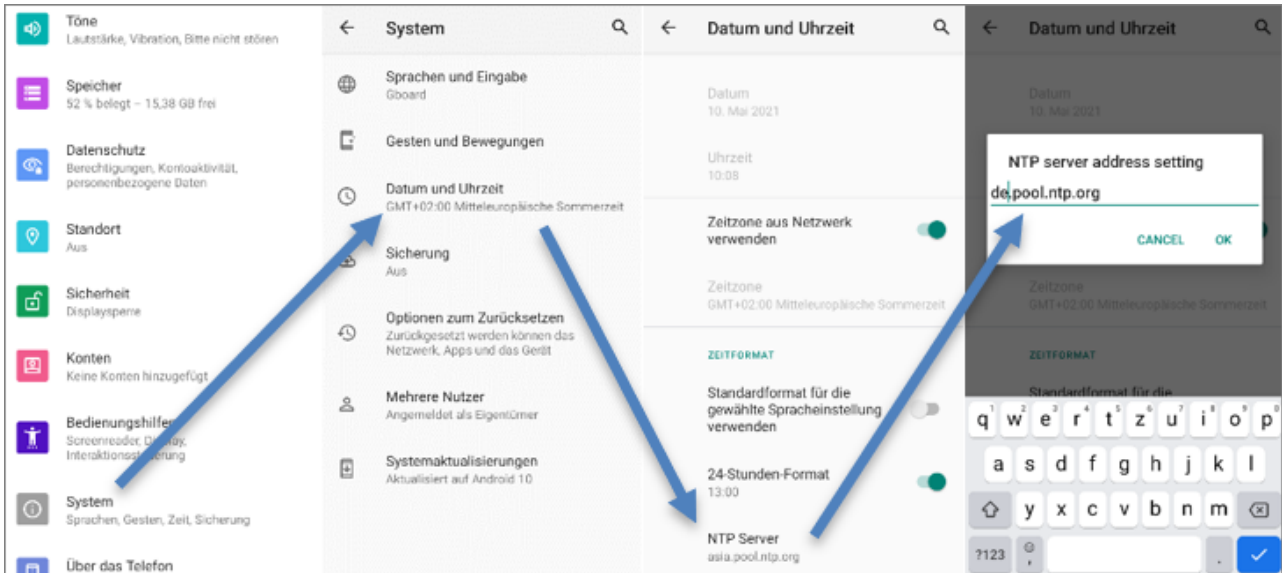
Töne
Lautstärke, Vibration, Bitte nicht stören

Speicher
52 % belegt – 15,38 GB frei

Datenschutz
Berechtigungen, Kontoaktivität, personenbezogene Daten

Standort
Aus

Sicherheit
Displaysperre

Konten
Keine Konten hinzugefügt

Bedienungshilfen
Screenreader, Display, Interaktionssteuerung

System
Sprachen, Gesten, Zeit, Sicherung

Über das Telefon

System

Sprachen und Eingabe
Gboard

Gesten und Bewegungen

Datum und Uhrzeit
GMT+02:00 Mitteleuropäische Sommerzeit

Sicherung
Aus

Optionen zum Zurücksetzen
Zurückgesetzt werden können das Netzwerk, Apps und das Gerät

Mehrere Nutzer
Angemeldet als Eigentümer

Systemaktualisierungen
Aktualisiert auf Android 10

Datum und Uhrzeit

Datum
10. Mai 2021

Uhrzeit
10:08

Zeitzone aus Netzwerk verwenden

Zeitzone
GMT+02:00 Mitteleuropäische Sommerzeit

ZEITFORMAT

Standardformat für die gewählte Spracheinstellung verwenden

24-Stunden-Format
13:00

NTP Server
asia.pool.ntp.org

Datum und Uhrzeit

Datum
10. Mai 2021

NTP server address setting
de.pool.ntp.org

CANCEL OK

Zeitzone
GMT+02:00 Mitteleuropäische Sommerzeit

ZEITFORMAT

Standardformat für die

q w e r t z u i o p
a s d f g h j k l
y x c v b n m
?123 , .